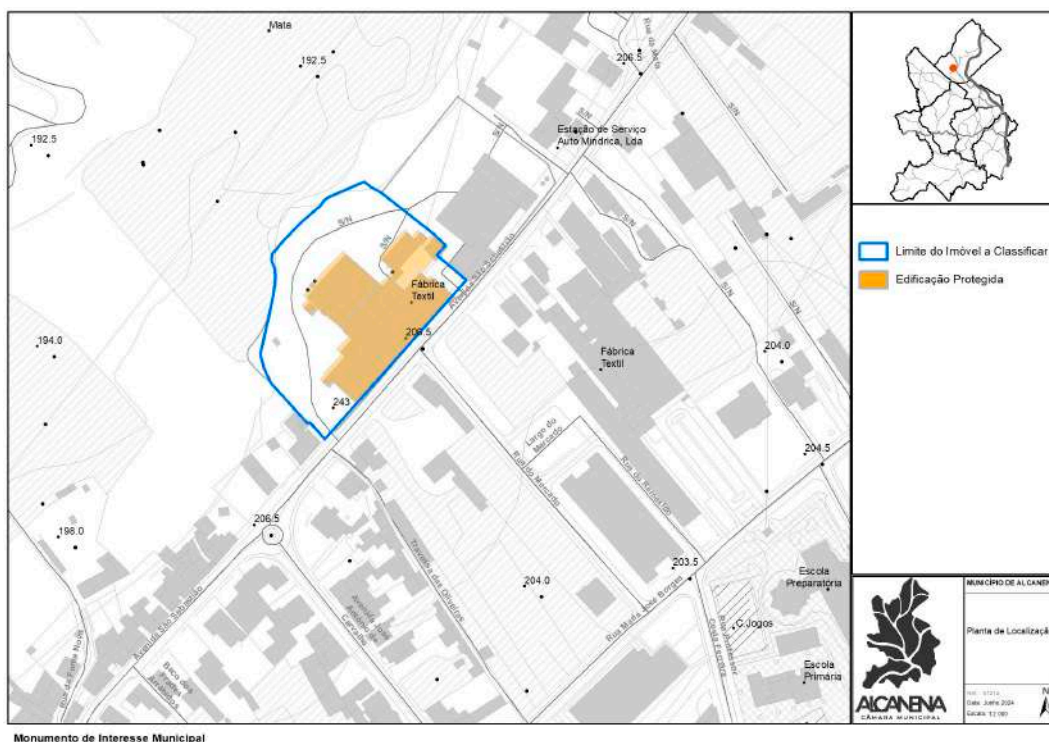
Mata
192.5
206.5
192.5
Estação de Serviço Auto Mindrica, Lda
S/N
S/N
S/N
S/N
S/N
S/N
Fábrica Textil
Avenida São Sebastião
206.5
194.0
Fábrica Textil
204.0
243
Largo do Mercado
Rua do Mercado
Rua do Xisto
204.5
198.0
206.5
Avenida São Sebastião
Travessa das Oliveiras
204.0
203.5
Escola Preparatória
Rua Maria José Borges
C.Jogos
Escola Primária
Limite do Imóvel a Classificar
Edificação Protegida
MUNICÍPIO DE ALCANEN
Planta de Localizaçã
Data: Junho 2024
Escala: 1:2 000
N
ALCANENA
CÂMARA MUNICIPAL
Monumento de Interesse Municipal